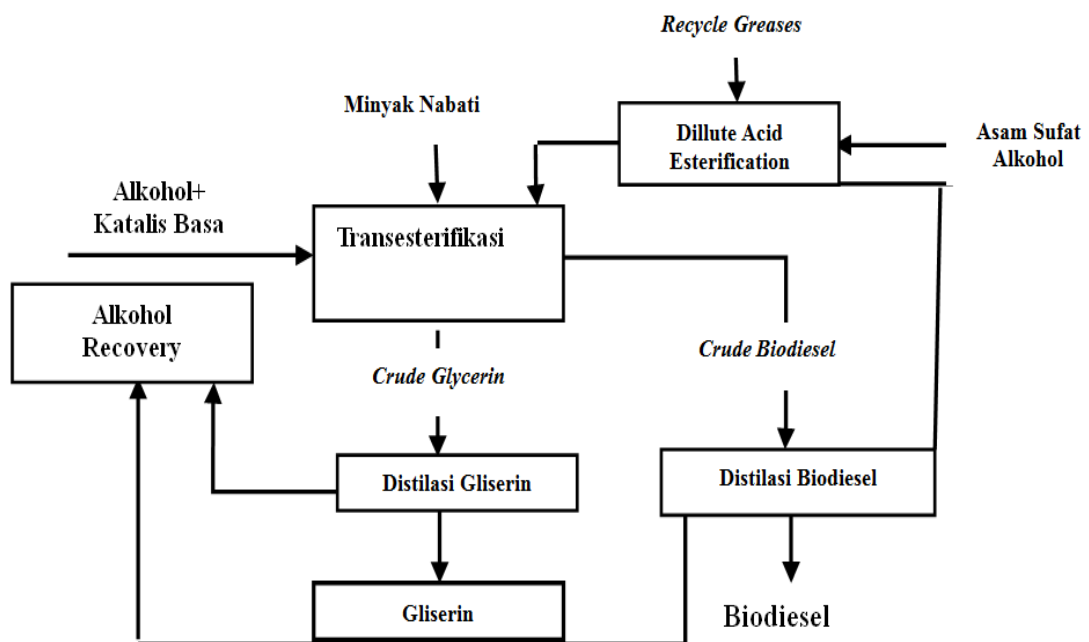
Recycle Greases

Minyak Nabati

Dillute Acid Esterification

Asam Sufat Alkohol

Alkohol+ Katalis Basa

Transesterifikasi

Alkohol Recovery

Crude Biodiesel

Crude Glycerin

Distilasi Gliserin

Distilasi Biodiesel

Gliserin

Biodiesel